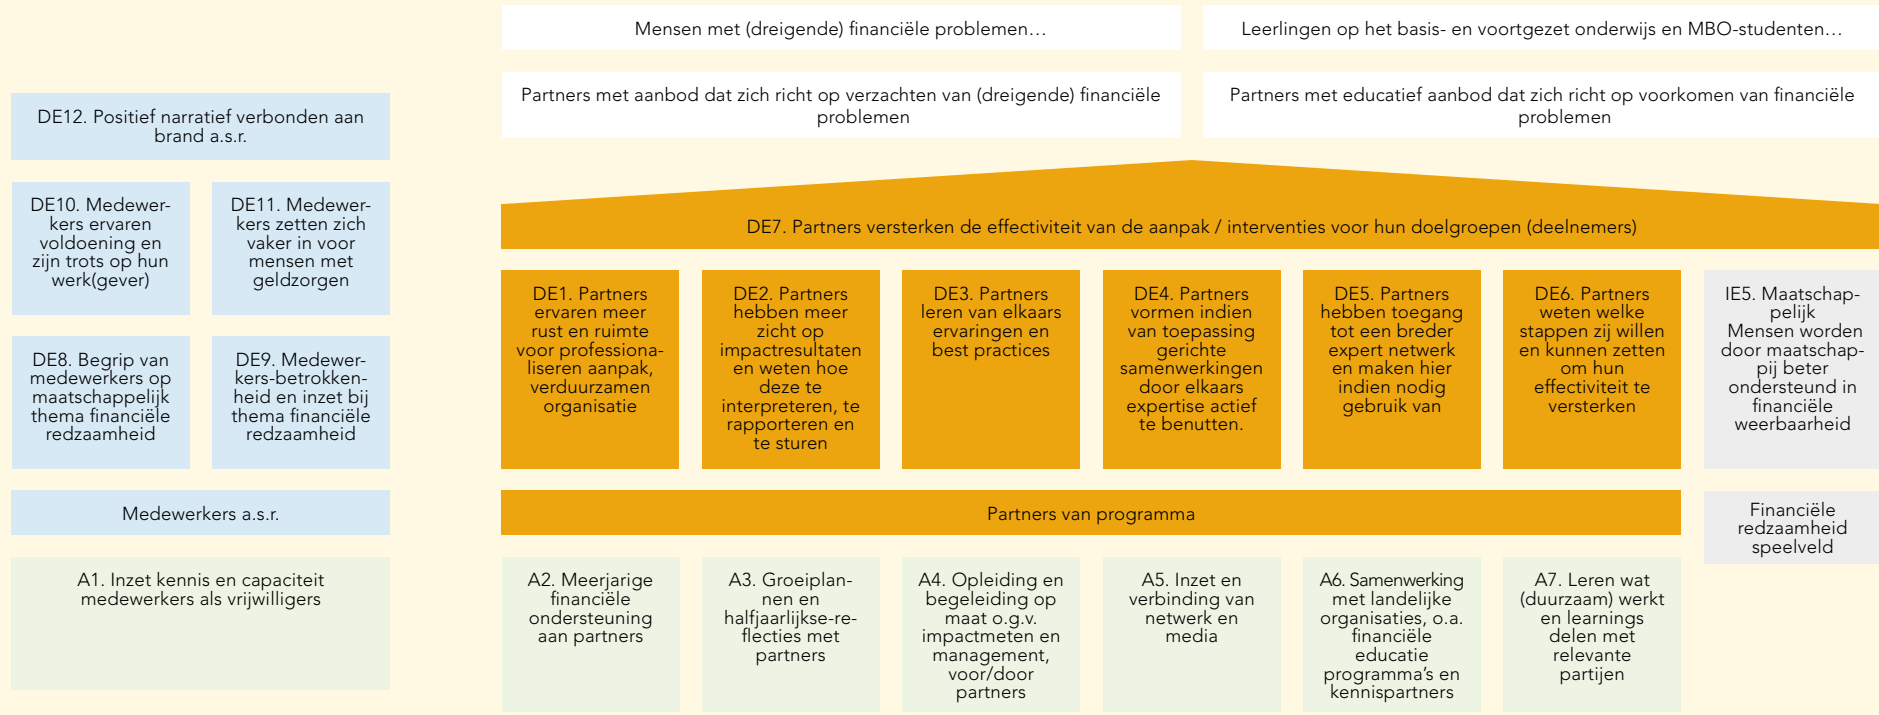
Mensen met (dreigende) financiële problemen…

Leerlingen op het basis- en voortgezet onderwijs en MBO-studenten…

Partners met aanbod dat zich richt op verzachten van (dreigende) financiële problemen

Partners met educatief aanbod dat zich richt op voorkomen van financiële problemen

DE12. Positief narratief verbonden aan brand a.s.r.

DE10. Medewerkers ervaren voldoening en zijn trots op hun werk(gever)

DE11. Medewerkers zetten zich vaker in voor mensen met geldzorgen

DE8. Begrip van medewerkers op maatschappelijk thema financiële redzaamheid

DE9. Medewerkers-betrokkenheid en inzet bij thema financiële redzaamheid

Medewerkers a.s.r.

A1. Inzet kennis en capaciteit medewerkers als vrijwilligers

DE7. Partners versterken de effectiviteit van de aanpak / interventies voor hun doelgroepen (deelnemers)

DE1. Partners ervaren meer rust en ruimte voor professionaliseren aanpak, verduurzamen organisatie

DE2. Partners hebben meer zicht op impactresultaten en weten hoe deze te interpreteren, te rapporteren en te sturen

DE3. Partners leren van elkaars ervaringen en best practices

DE4. Partners vormen indien van toepassing gerichte samenwerkingen door elkaars expertise actief te benutten.

DE5. Partners hebben toegang tot een breder expert netwerk en maken hier indien nodig gebruik van

DE6. Partners weten welke stappen zij willen en kunnen zetten om hun effectiviteit te versterken

IE5. Maatschappelijk Mensen worden door maatschappij beter ondersteund in financiële weerbaarheid

Partners van programma

Financiële redzaamheid speelveld

A2. Meerjarige financiële ondersteuning aan partners

A3. Groeiplannen en halfjaarlijkse-reflecties met partners

A4. Opleiding en begeleiding op maat o.g.v. impactmeten en management, voor/door partners

A5. Inzet en verbinding van netwerk en media

A6. Samenwerking met landelijke organisaties, o.a. financiële educatie programma's en kennispartners

A7. Leren wat (duurzaam) werkt en learnings delen met relevante partijen